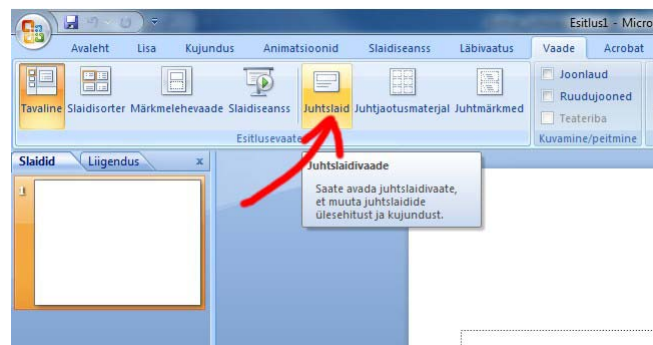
Esitlus1 - Micro

Avaleht Lisa Kujundus Animatsioonid Slaidiseanss Läbivaatus Vaade Acrobat

Tavaline Slaidisorter Märkmelehevaade Slaidiseanss Juhtslaid Juhtjaotusmaterjal Juhtmärkmed

Esitlusevaate

Joonlaud
Ruudujooned
Teateriba
Kuvamine/peitmine

Slaidid Liigendus x

1

Juhtslaidivaade

Saate avada juhtslaidivaate, et muuta juhtslaidide ülesehitust ja kujundust.